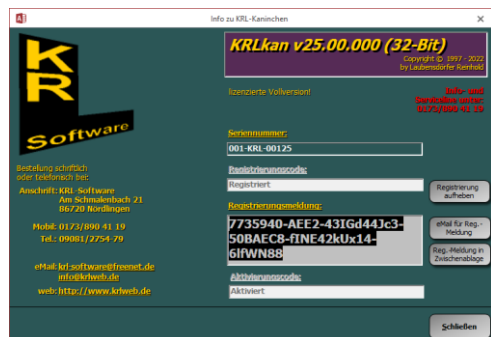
Info zu KRL-Kaninchen

KRL
Software

KRLkan v25.00.000 (32-Bit)
Copyright © 1997 - 2022
by Laubensdorfer Reinhold

lizenzierte Vollversion!

Info- und Servicelinie unter: 0173/890 41 19

Bestellung schriftlich oder telefonisch bei:

Anschrift: KRL-Software
Am Schmalenbach 21
86720 Nördlingen

Mobil: 0173/890 41 19
Tel.: 09081/2754-79

eMail: krl-software@freenet.de
info@krlweb.de

web: http://www.krlweb.de

Seriennummer:
001-KRL-00125

Registrierungscode:
Registriert

Registrierung aufheben

Registrierungsmeldung:
7735940-AEE2-43IGd44Jc3-50BAEC8-fINE42kUx14-6lfWN88

eMail für Reg.-Meldung

Reg.-Meldung in Zwischenablage

Aktivierungscode:
Aktiviert

Schließen